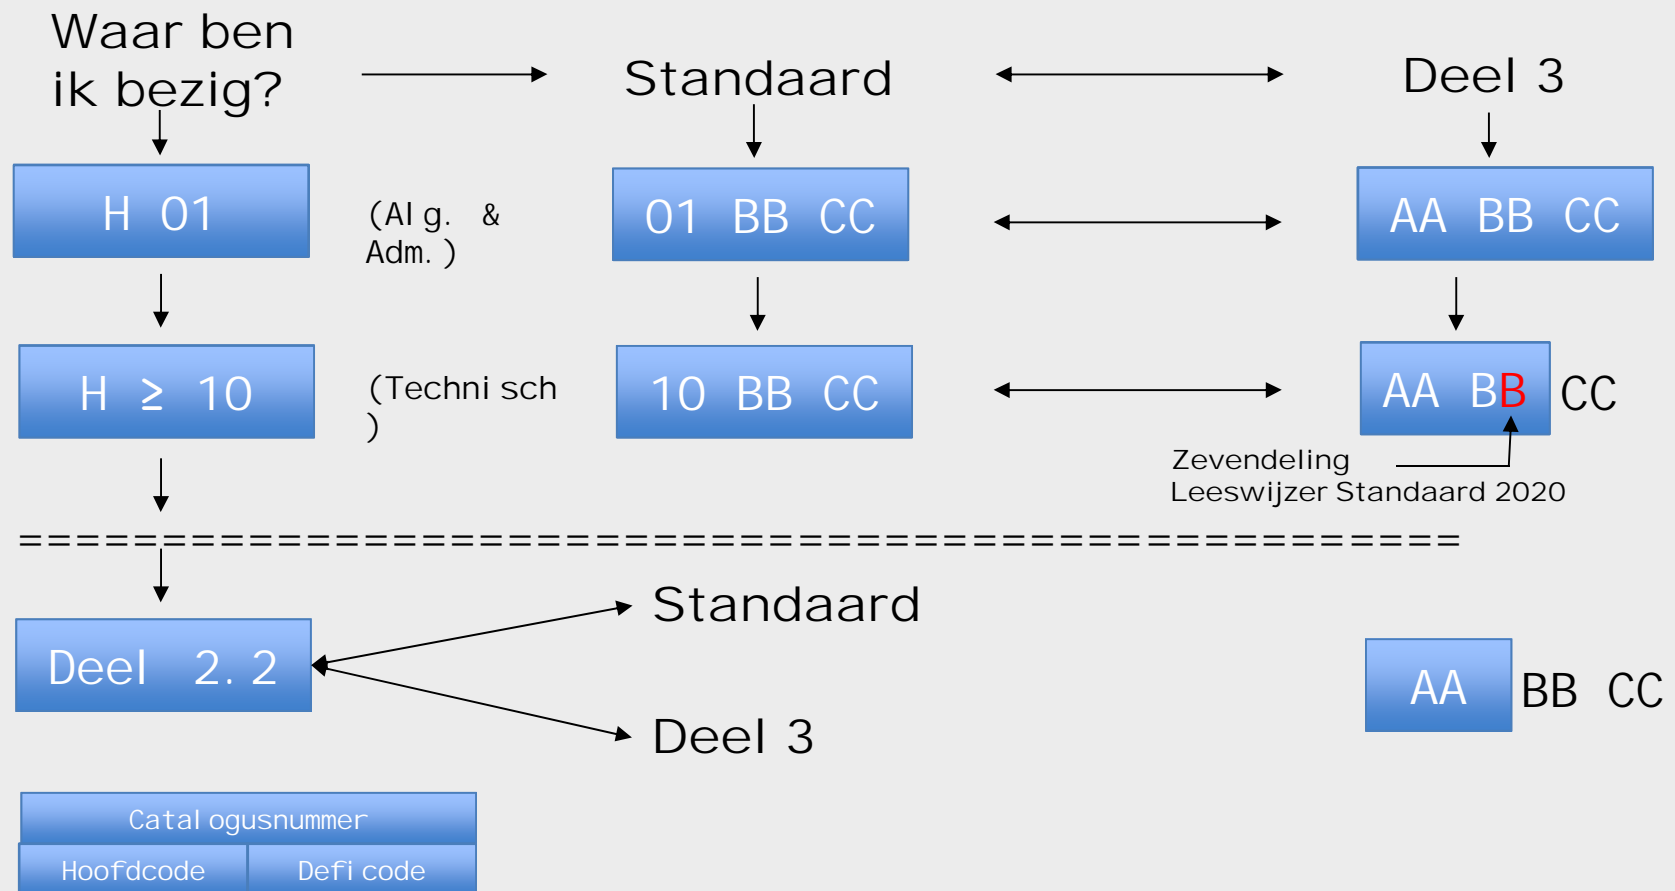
Waar ben ik bezig?

Standaard

Deel 3

H 01

(Alg. & Adm.)

01 BB CC

AA BB CC

H ≥ 10

(Technisch)

10 BB CC

AA BB CC

Zevendeling
Leeswijzer Standaard 2020

==========================================

Deel 2.2

Standaard

Deel 3

AA BB CC

| Catalogusnummer | |
|---|---|
| Hoofdcode | Deficode |